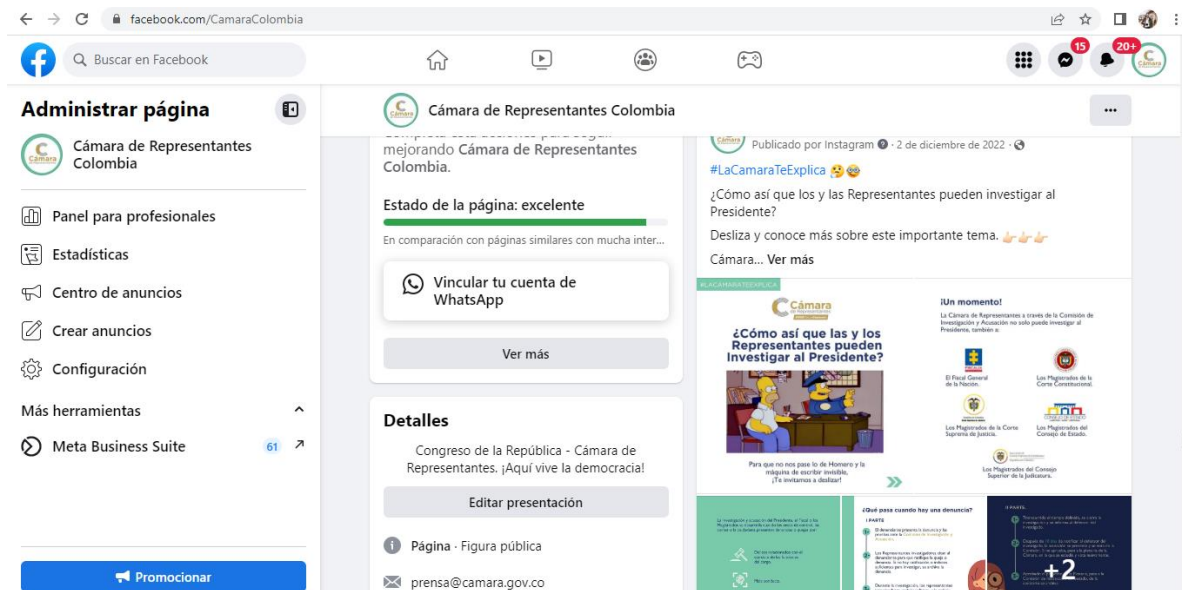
facebook.com/CamaraColombia

Buscar en Facebook

15 20+

Administrar página

Cámara de Representantes Colombia

Panel para profesionales

Estadísticas

Centro de anuncios

Crear anuncios

Configuración

Más herramientas

Meta Business Suite 61

Promocionar

Cámara de Representantes Colombia

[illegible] mejorando Cámara de Representantes Colombia.

Estado de la página: excelente

En comparación con páginas similares con mucha inter...

Vincular tu cuenta de WhatsApp

Ver más

Detalles

Congreso de la República - Cámara de Representantes. ¡Aquí vive la democracia!

Editar presentación

Página · Figura pública

prensa@camara.gov.co

Publicado por Instagram · 2 de diciembre de 2022 ·

#LaCamaraTeExplica

¿Cómo así que los y las Representantes pueden investigar al Presidente?

Desliza y conoce más sobre este importante tema.

Cámara... Ver más

#LACAMARATEEXPLICA

Cámara

¿Cómo así que las y los Representantes pueden Investigar al Presidente?

Para que no nos pase lo de Homero y la máquina de escribir invisible, ¡Te invitamos a deslizar!

¡Un momento!

La Cámara de Representantes a través de la Comisión de Investigación y Acusación no solo puede investigar al Presidente, también a:

El Fiscal General de la Nación.

Los Magistrados de la Corte Constitucional.

Los Magistrados de la Corte Suprema de Justicia.

Los Magistrados del Consejo de Estado.

Los Magistrados del Consejo Superior de la Judicatura.

¿Qué pasa cuando hay una denuncia?

I PARTE

II PARTE

+2